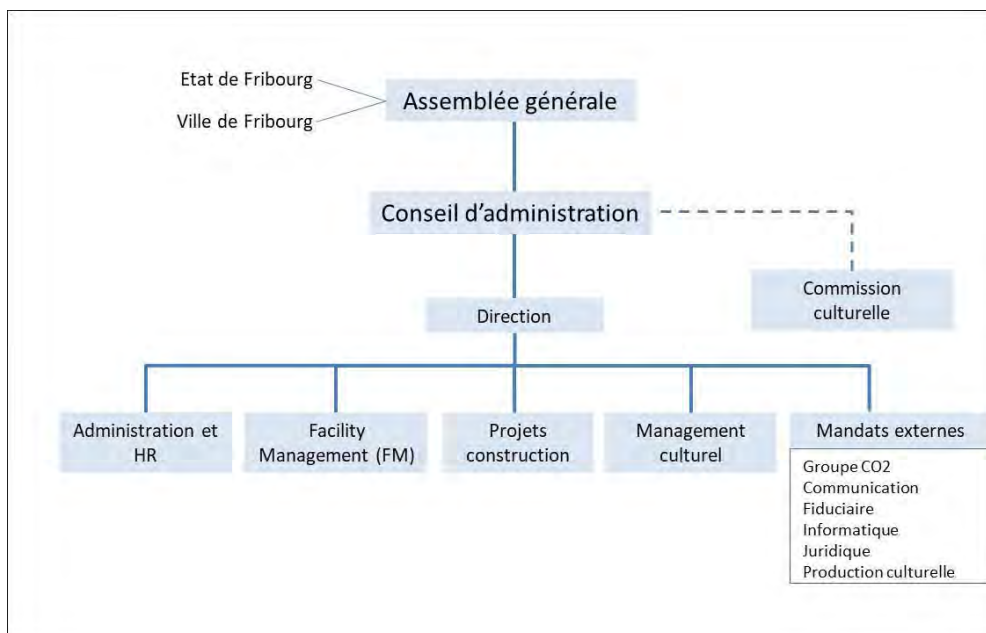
Etat de Fribourg

Ville de Fribourg

Assemblée générale

Conseil d'administration

Commission culturelle

Direction

Administration et HR

Facility Management (FM)

Projets construction

Management culturel

Mandats externes

Groupe CO2
Communication
Fiduciaire
Informatique
Juridique
Production culturelle